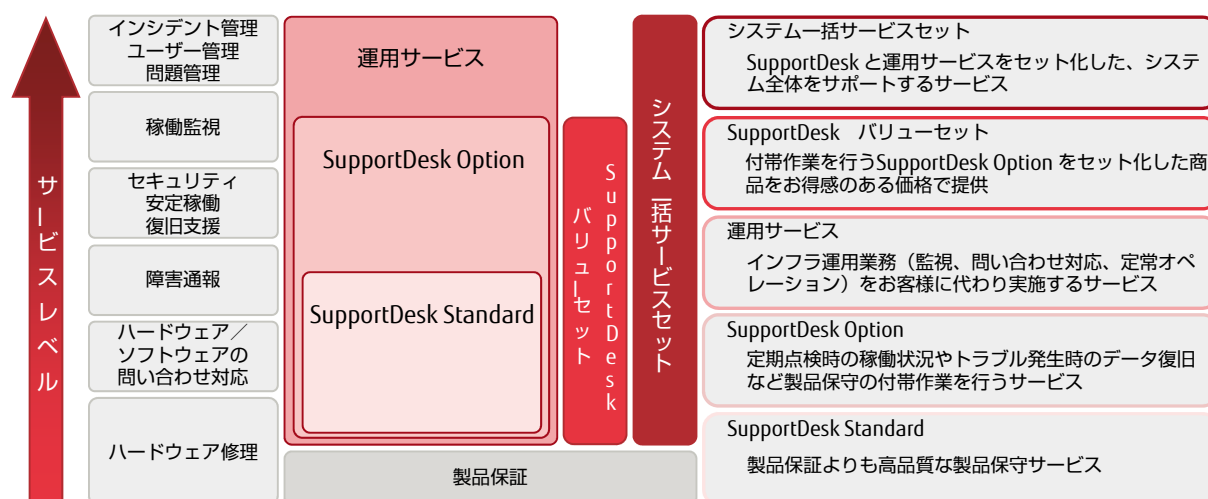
サービスレベル

インシデント管理
ユーザー管理
問題管理

稼働監視

セキュリティ
安定稼働
復旧支援

障害通報

ハードウェア／
ソフトウェアの
問い合わせ対応

ハードウェア修理

運用サービス

SupportDesk Option

SupportDesk Standard

製品保証

SupportDesk バリューセット

システム一括サービスセット

システム一括サービスセット
SupportDesk と運用サービスをセット化した、システム全体をサポートするサービス

SupportDesk　バリューセット
付帯作業を行うSupportDesk Option をセット化した商品をお得感のある価格で提供

運用サービス
インフラ運用業務（監視、問い合わせ対応、定常オペレーション）をお客様に代わり実施するサービス

SupportDesk Option
定期点検時の稼働状況やトラブル発生時のデータ復旧など製品保守の付帯作業を行うサービス

SupportDesk Standard
製品保証よりも高品質な製品保守サービス